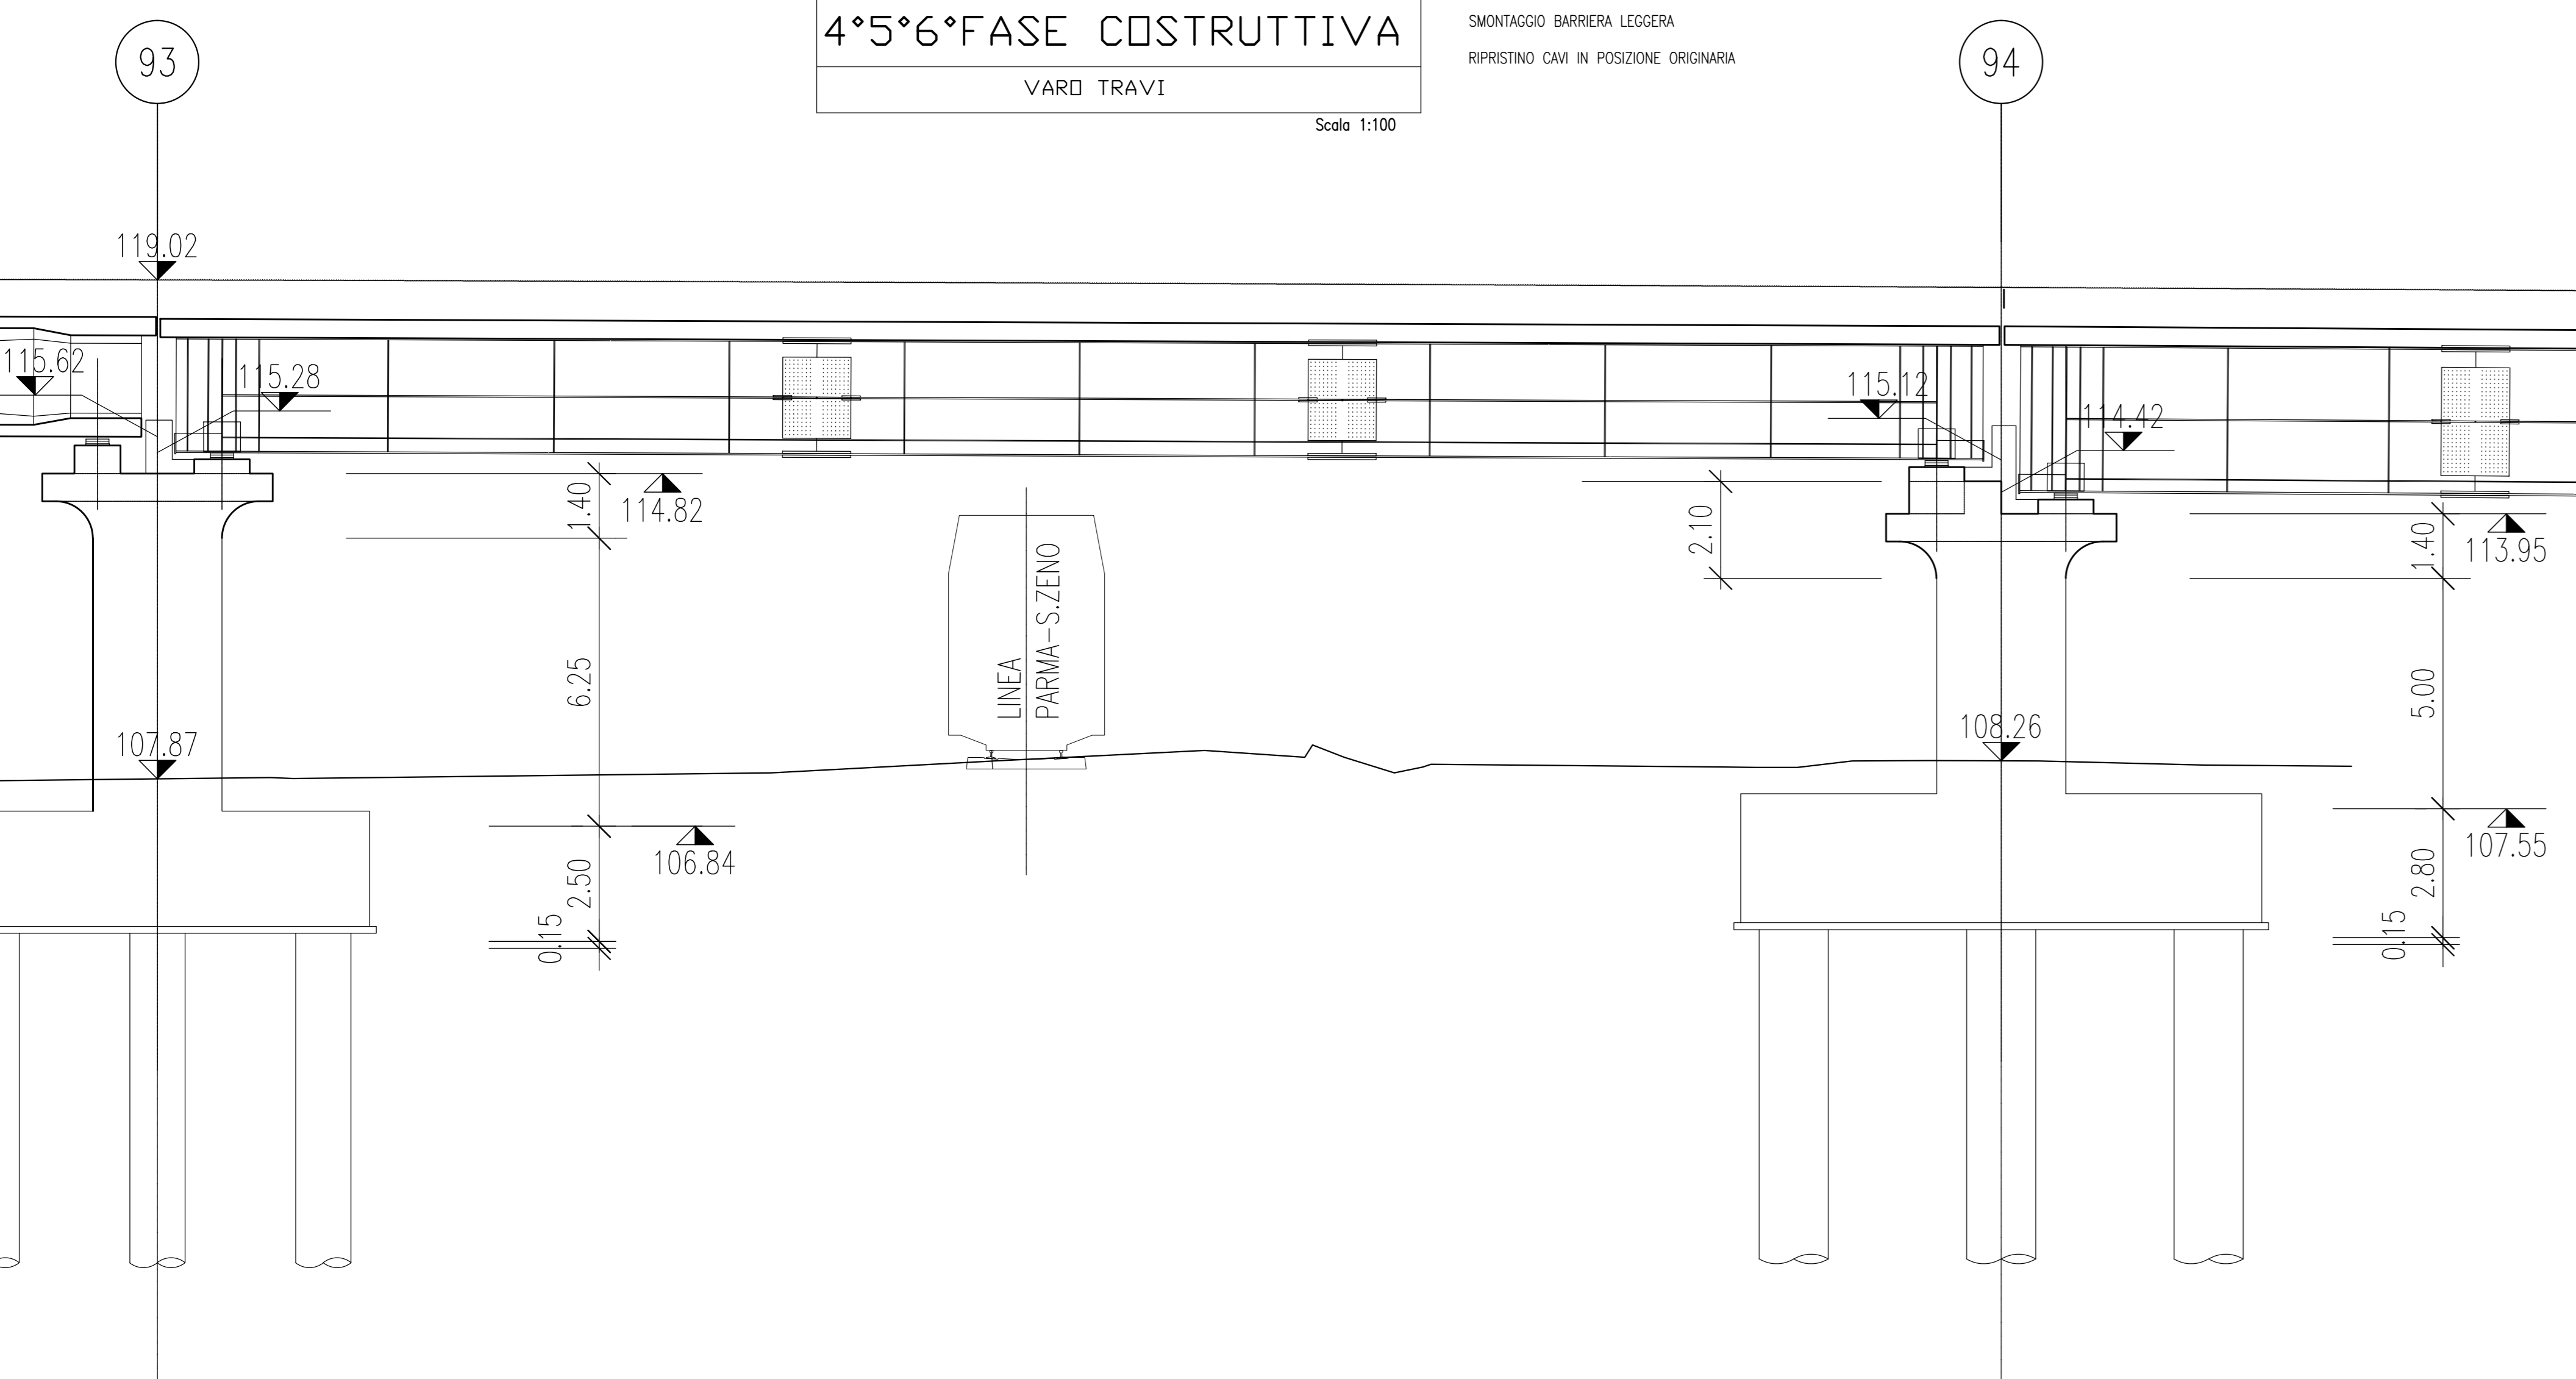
4°5°6°FASE COSTRUTTIVA

VARO TRAVI

Scala 1:100

SMONTAGGIO BARRIERA LEGGERA

RIPRISTINO CAVI IN POSIZIONE ORIGINARIA

93

94

119.02

115.62

115.28

115.12

114.42

1.40

114.82

2.10

1.40

113.95

LINEA PARMA-S.ZENO

6.25

5.00

107.87

108.26

106.84

107.55

2.50

2.80

0.15

0.15